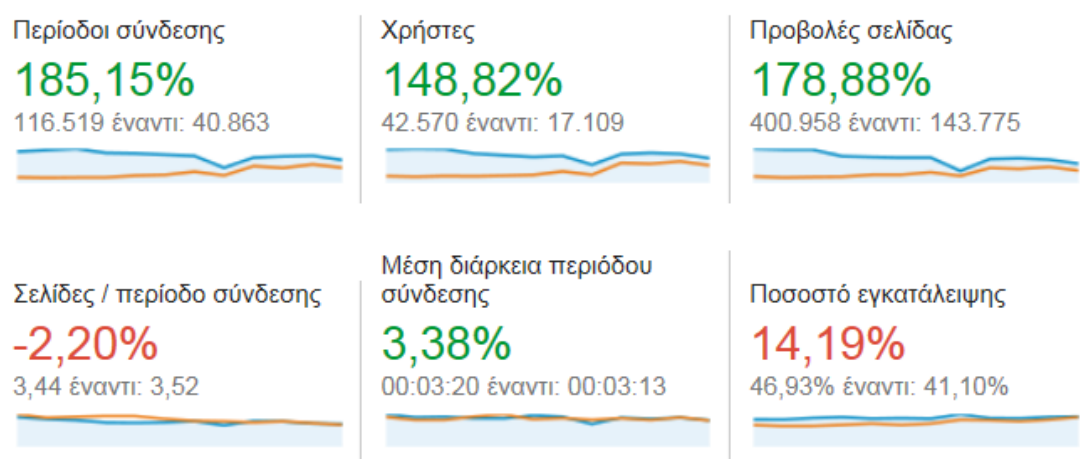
Περίοδοι σύνδεσης
185,15%
116.519 έναντι: 40.863

Χρήστες
148,82%
42.570 έναντι: 17.109

Προβολές σελίδας
178,88%
400.958 έναντι: 143.775

Σελίδες / περίοδο σύνδεσης
-2,20%
3,44 έναντι: 3,52

Μέση διάρκεια περιόδου σύνδεσης
3,38%
00:03:20 έναντι: 00:03:13

Ποσοστό εγκατάλειψης
14,19%
46,93% έναντι: 41,10%